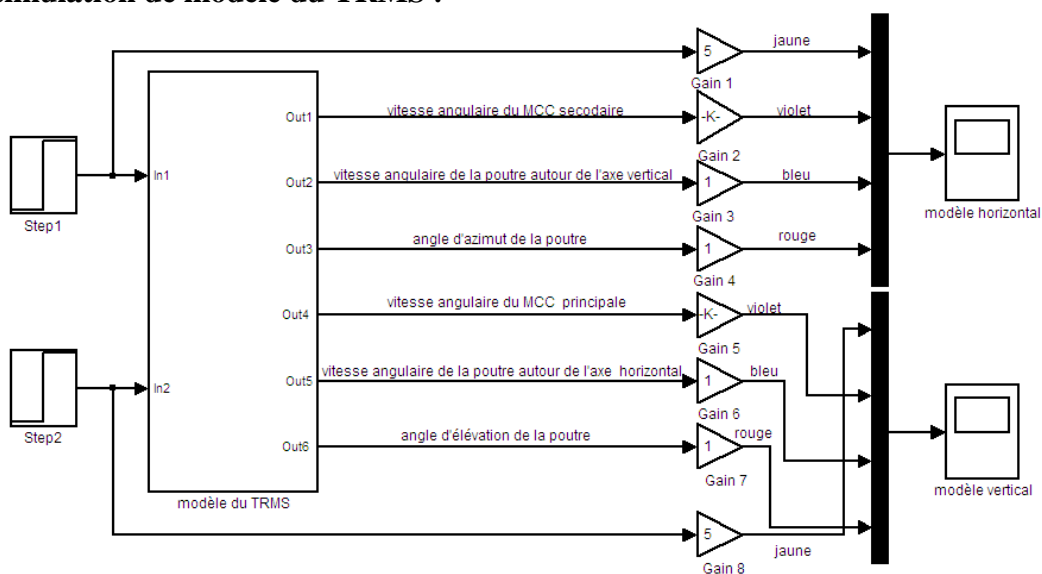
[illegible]mulation de modèle du TRMS :

Step1

Step2

In1

In2

Out1

Out2

Out3

Out4

Out5

Out6

modèle du TRMS

vitesse angulaire du MCC secodaire

vitesse angulaire de la poutre autour de l'axe vertical

angle d'azimut de la poutre

vitesse angulaire du MCC principale

vitesse angulaire de la poutre autour de l'axe horizontal

angle d'élévation de la poutre

5
Gain 1

-K-
Gain 2

1
Gain 3

1
Gain 4

-K-
Gain 5

1
Gain 6

1
Gain 7

5
Gain 8

jaune

violet

bleu

rouge

violet

bleu

rouge

jaune

modèle horizontal

modèle vertical